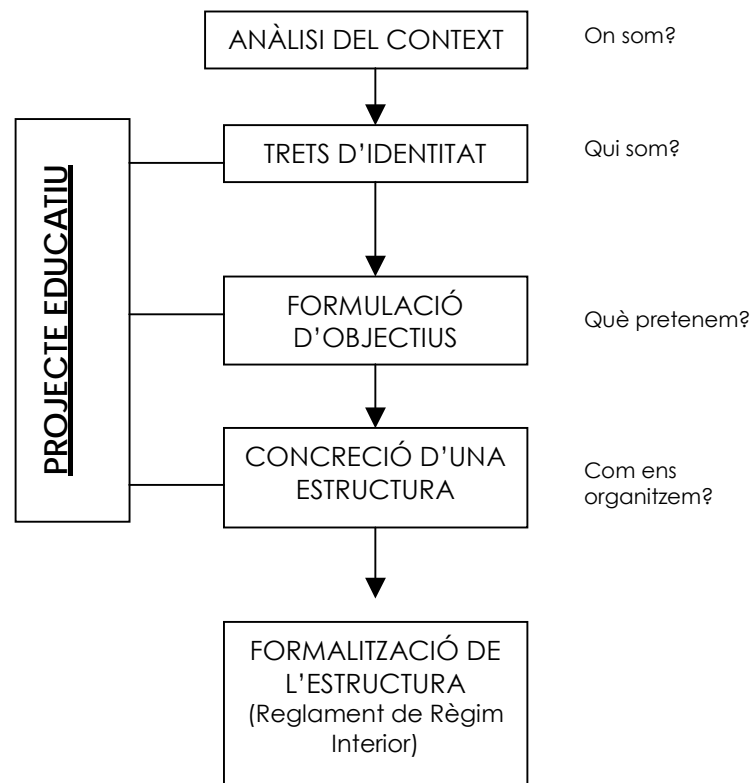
ANÀLISI DEL CONTEXT

On som?

PROJECTE EDUCATIU

TRETS D'IDENTITAT

Qui som?

FORMULACIÓ D'OBJECTIUS

Què pretenem?

CONCRECIÓ D'UNA ESTRUCTURA

Com ens organitzem?

FORMALITZACIÓ DE L'ESTRUCTURA (Reglament de Règim Interior)